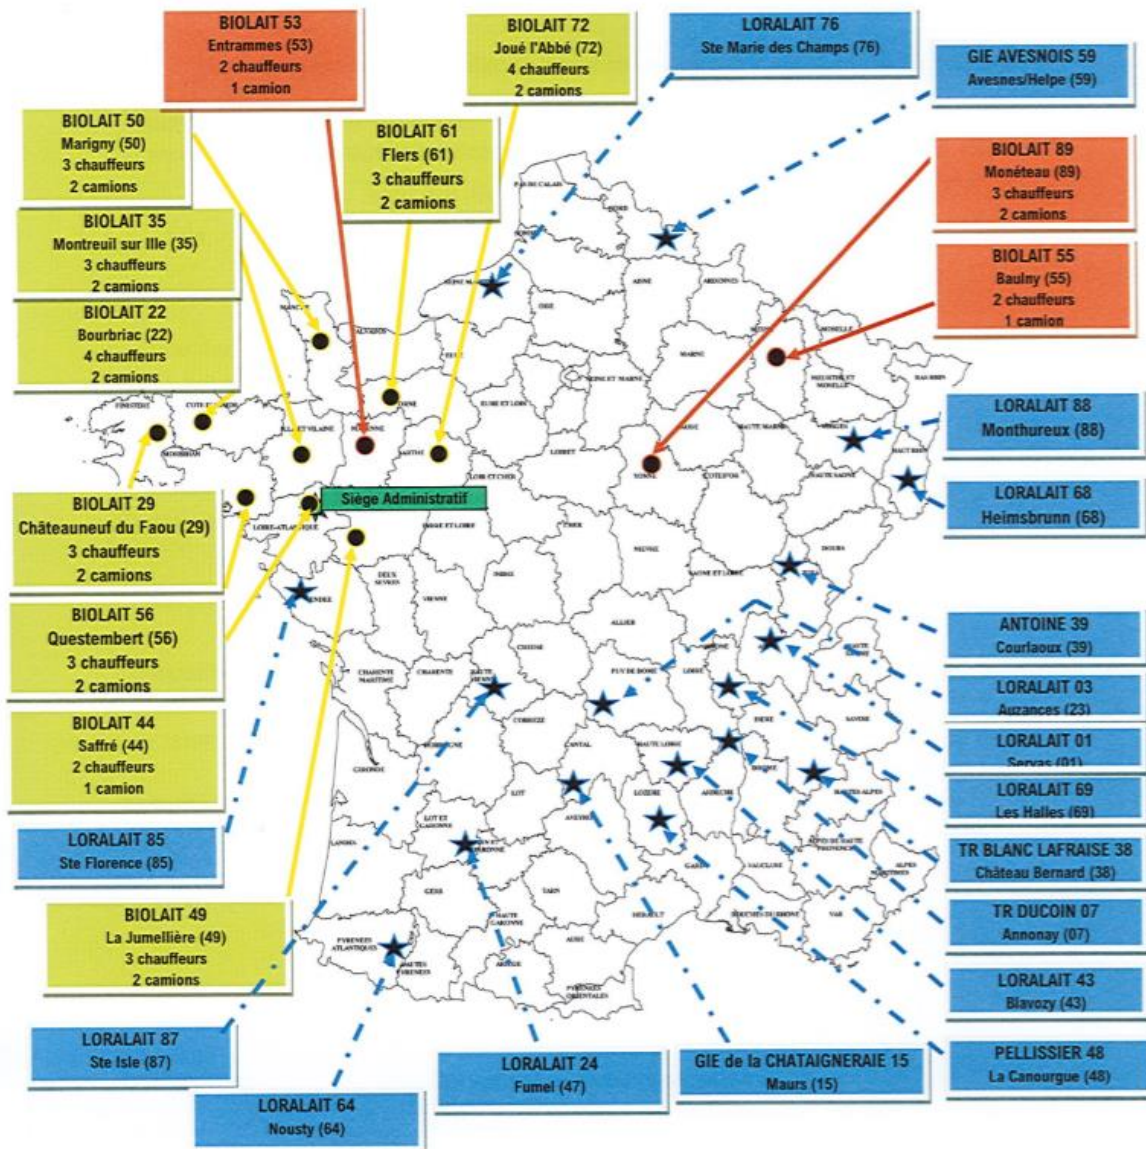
BIOLAIT 53
Entrammes (53)
2 chauffeurs
1 camion

BIOLAIT 72
Joué l'Abbé (72)
4 chauffeurs
2 camions

LORALAIT 76
Ste Marie des Champs (76)

GIE AVESNOIS 59
Avesnes/Helpe (59)

BIOLAIT 50
Marigny (50)
3 chauffeurs
2 camions

BIOLAIT 61
Flers (61)
3 chauffeurs
2 camions

BIOLAIT 89
Monéteau (89)
3 chauffeurs
2 camions

BIOLAIT 35
Montreuil sur Ille (35)
3 chauffeurs
2 camions

BIOLAIT 55
Baulny (55)
2 chauffeurs
1 camion

BIOLAIT 22
Bourbriac (22)
4 chauffeurs
2 camions

LORALAIT 88
Monthureux (88)

Siège Administratif

BIOLAIT 29
Châteauneuf du Faou (29)
3 chauffeurs
2 camions

LORALAIT 68
Heimsbrunn (68)

BIOLAIT 56
Questembert (56)
3 chauffeurs
2 camions

ANTOINE 39
Courlaoux (39)

LORALAIT 03
Auzances (23)

BIOLAIT 44
Saffré (44)
2 chauffeurs
1 camion

LORALAIT 01
Servas (01)

LORALAIT 69
Les Halles (69)

LORALAIT 85
Ste Florence (85)

TR BLANC LAFRAISE 38
Château Bernard (38)

TR DUCOIN 07
Annonay (07)

BIOLAIT 49
La Jumellière (49)
3 chauffeurs
2 camions

LORALAIT 43
Blavozy (43)

LORALAIT 87
Ste Isle (87)

PELLISSIER 48
La Canourgue (48)

LORALAIT 24
Fumel (47)

GIE de la CHATAIGNERAIE 15
Maurs (15)

LORALAIT 64
Nousty (64)